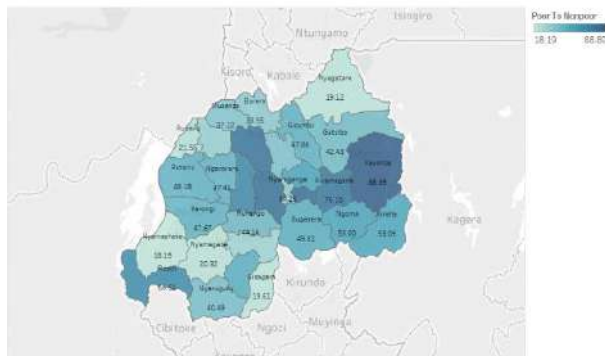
Isingiro
Ntungamo
Kisoro
Kabale
Nyagatare
19.12
Poor To Nonpoor
18.19
88.80
Musanze
Burera
37.12
33.55
Rubavu
21.50
Gicumbi
47.85
Gatsibo
42.48
Rutsiro
68.08
Ngororero
47.41
Nyarugenge
Kayonza
88.80
Kirehe
Kicukiro
75.10
Karongi
47.67
Muhanga
44.16
Bugesera
49.33
Ngoma
53.00
59.06
Kagera
Nyamasheke
18.19
Nyamagabe
20.92
Rusizi
Gisagara
19.61
Nyaruguru
40.89
Kirundo
Cibitoke
Ngozi
Muyinga